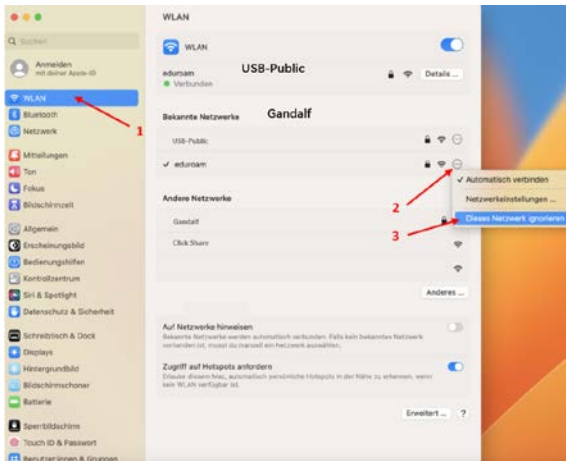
Q Suchen

Anmelden
mit deiner Apple-ID

WLAN
Bluetooth
Netzwerk

Mitteilungen
Ton
Fokus
Bildschirmzeit

Allgemein
Erscheinungsbild
Bedienungshilfen
Kontrollzentrum
Siri & Spotlight
Datenschutz & Sicherheit

Schreibtisch & Dock
Displays
Hintergrundbild
Bildschirmschoner
Batterie

Sperrbildschirm
Touch ID & Passwort
Benutzer:innen & Gruppen

1

WLAN

WLAN

eduroam
Verbunden

USB-Public

Details ...

Bekannte Netzwerke

Gandalf

USB-Public

✓ eduroam

Andere Netzwerke

Gandalf

Click Share

Anderes ...

✓ Automatisch verbinden
Netzwerkeinstellungen ...
Dieses Netzwerk ignorieren

2

3

Auf Netzwerke hinweisen
Bekannte Netzwerke werden automatisch verbunden. Falls kein bekanntes Netzwerk verfügbar ist, musst du manuell ein Netzwerk auswählen.

Zugriff auf Hotspots anfordern
Erlaube diesem Mac, automatisch persönliche Hotspots in der Nähe zu erkennen, wenn kein WLAN verfügbar ist.

Erweitert ...

?